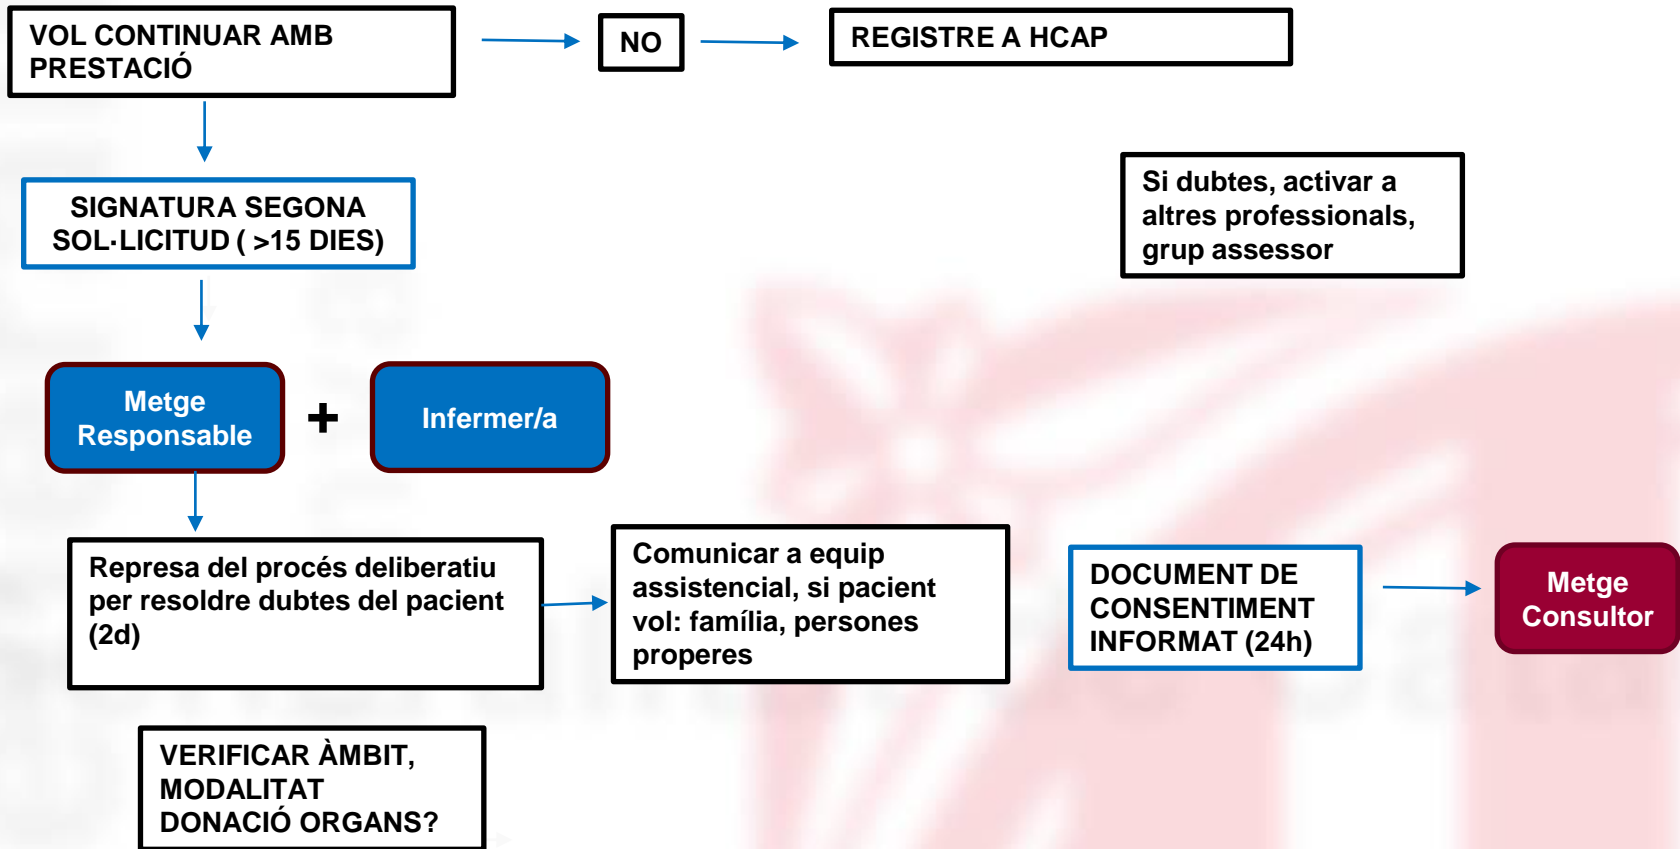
VOL CONTINUAR AMB PRESTACIÓ

NO

REGISTRE A HCAP

SIGNATURA SEGONA SOL·LICITUD ( >15 DIES)

Si dubtes, activar a altres professionals, grup assessor

Metge Responsable

+

Infermer/a

Represa del procés deliberatiu per resoldre dubtes del pacient (2d)

Comunicar a equip assistencial, si pacient vol: família, persones properes

DOCUMENT DE CONSENTIMENT INFORMAT (24h)

Metge Consultor

VERIFICAR ÀMBIT, MODALITAT DONACIÓ ORGANS?